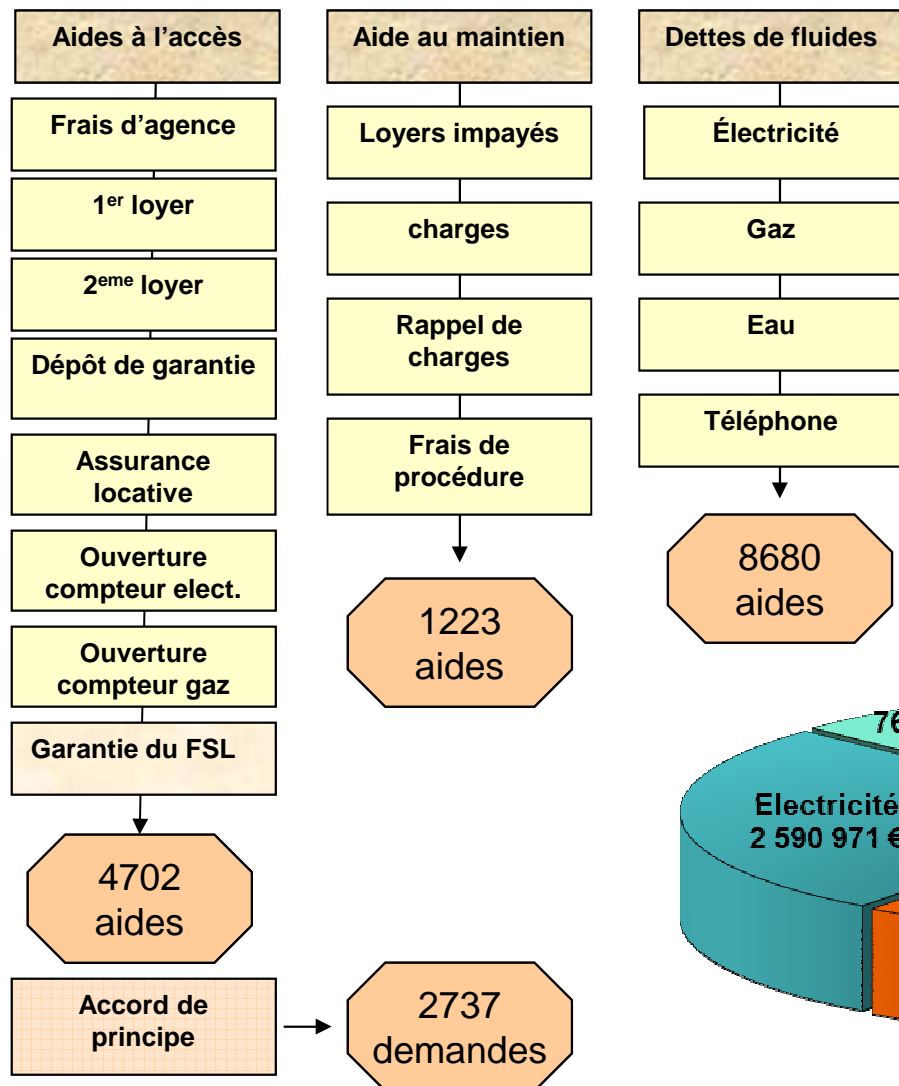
Aides à l'accès

Frais d'agence

1$^{er}$ loyer

2$^{eme}$ loyer

Dépôt de garantie

Assurance locative

Ouverture compteur elect.

Ouverture compteur gaz

Garantie du FSL

4702 aides

Accord de principe

2737 demandes

Aide au maintien

Loyers impayés

charges

Rappel de charges

Frais de procédure

1223 aides

Dettes de fluides

Électricité

Gaz

Eau

Téléphone

8680 aides

76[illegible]

Electricité
2 590 971 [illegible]